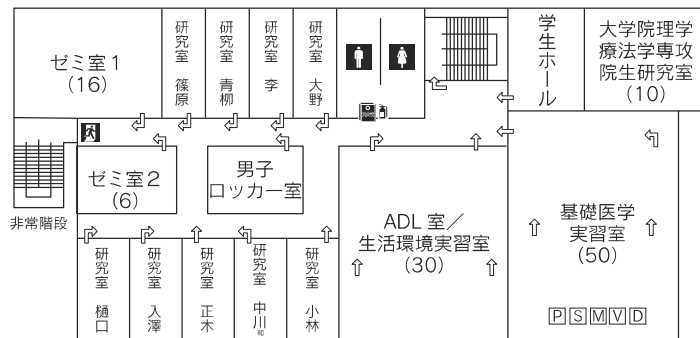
ゼミ室1
(16)

研究室 篠原

研究室 青柳

研究室 李

研究室 大野

学生ホール

大学院理学療法学専攻院生研究室
(10)

ゼミ室2
(6)

男子ロッカー室

非常階段

ADL室/生活環境実習室
(30)

基礎医学実習室
(50)

研究室 樋口

研究室 入澤

研究室 正木

研究室 中川

研究室 小林

PSMVD